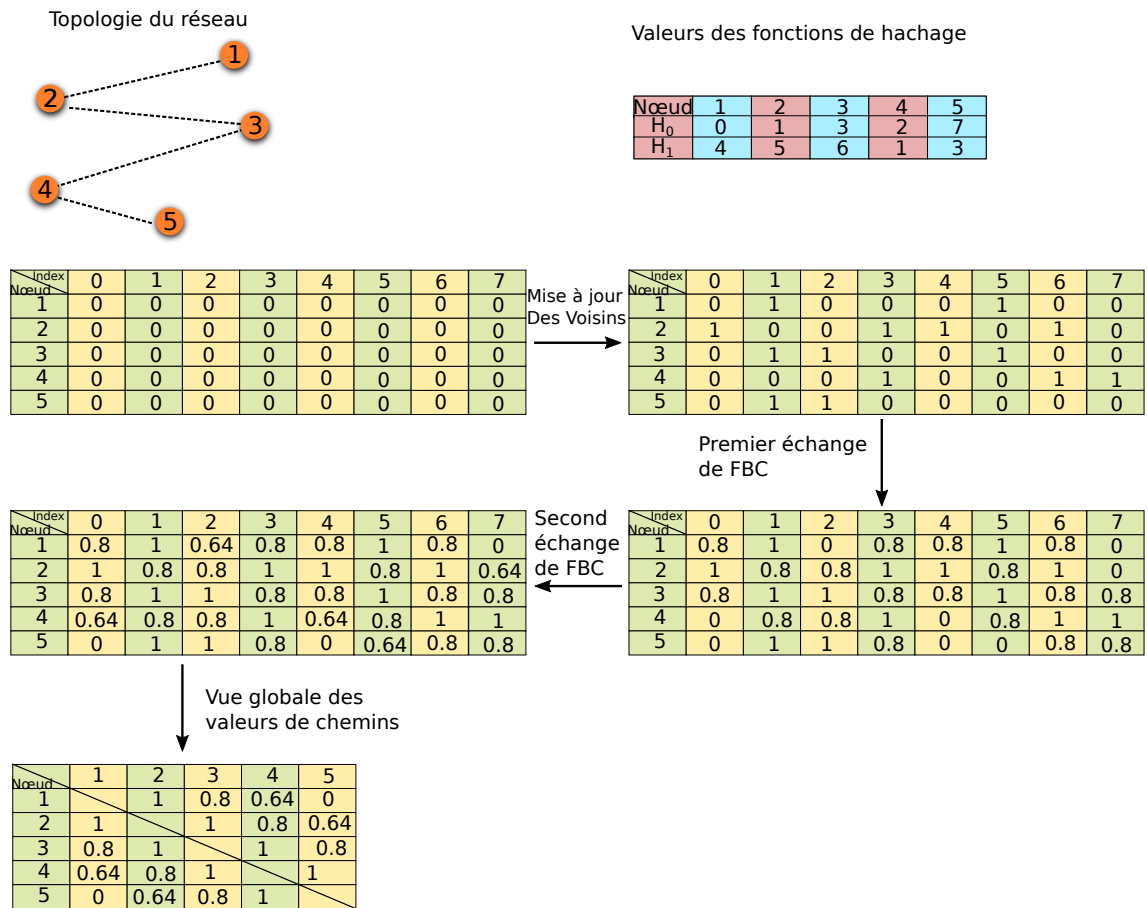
Topologie du réseau

1
2
3
4
5

Valeurs des fonctions de hachage

| Nœud | 1 | 2 | 3 | 4 | 5 |
|---|---|---|---|---|---|
| $H_0$ | 0 | 1 | 3 | 2 | 7 |
| $H_1$ | 4 | 5 | 6 | 1 | 3 |

| Index / Nœud | 0 | 1 | 2 | 3 | 4 | 5 | 6 | 7 |
|---|---|---|---|---|---|---|---|---|
| 1 | 0 | 0 | 0 | 0 | 0 | 0 | 0 | 0 |
| 2 | 0 | 0 | 0 | 0 | 0 | 0 | 0 | 0 |
| 3 | 0 | 0 | 0 | 0 | 0 | 0 | 0 | 0 |
| 4 | 0 | 0 | 0 | 0 | 0 | 0 | 0 | 0 |
| 5 | 0 | 0 | 0 | 0 | 0 | 0 | 0 | 0 |

Mise à jour Des Voisins

| Index / Nœud | 0 | 1 | 2 | 3 | 4 | 5 | 6 | 7 |
|---|---|---|---|---|---|---|---|---|
| 1 | 0 | 1 | 0 | 0 | 0 | 1 | 0 | 0 |
| 2 | 1 | 0 | 0 | 1 | 1 | 0 | 1 | 0 |
| 3 | 0 | 1 | 1 | 0 | 0 | 1 | 0 | 0 |
| 4 | 0 | 0 | 0 | 1 | 0 | 0 | 1 | 1 |
| 5 | 0 | 1 | 1 | 0 | 0 | 0 | 0 | 0 |

Premier échange de FBC

| Index / Nœud | 0 | 1 | 2 | 3 | 4 | 5 | 6 | 7 |
|---|---|---|---|---|---|---|---|---|
| 1 | 0.8 | 1 | 0 | 0.8 | 0.8 | 1 | 0.8 | 0 |
| 2 | 1 | 0.8 | 0.8 | 1 | 1 | 0.8 | 1 | 0 |
| 3 | 0.8 | 1 | 1 | 0.8 | 0.8 | 1 | 0.8 | 0.8 |
| 4 | 0 | 0.8 | 0.8 | 1 | 0 | 0.8 | 1 | 1 |
| 5 | 0 | 1 | 1 | 0.8 | 0 | 0 | 0.8 | 0.8 |

Second échange de FBC

| Index / Nœud | 0 | 1 | 2 | 3 | 4 | 5 | 6 | 7 |
|---|---|---|---|---|---|---|---|---|
| 1 | 0.8 | 1 | 0.64 | 0.8 | 0.8 | 1 | 0.8 | 0 |
| 2 | 1 | 0.8 | 0.8 | 1 | 1 | 0.8 | 1 | 0.64 |
| 3 | 0.8 | 1 | 1 | 0.8 | 0.8 | 1 | 0.8 | 0.8 |
| 4 | 0.64 | 0.8 | 0.8 | 1 | 0.64 | 0.8 | 1 | 1 |
| 5 | 0 | 1 | 1 | 0.8 | 0 | 0.64 | 0.8 | 0.8 |

Vue globale des valeurs de chemins

| Nœud | 1 | 2 | 3 | 4 | 5 |
|---|---|---|---|---|---|
| 1 | | 1 | 0.8 | 0.64 | 0 |
| 2 | 1 | | 1 | 0.8 | 0.64 |
| 3 | 0.8 | 1 | | 1 | 0.8 |
| 4 | 0.64 | 0.8 | 1 | | 1 |
| 5 | 0 | 0.64 | 0.8 | 1 | |